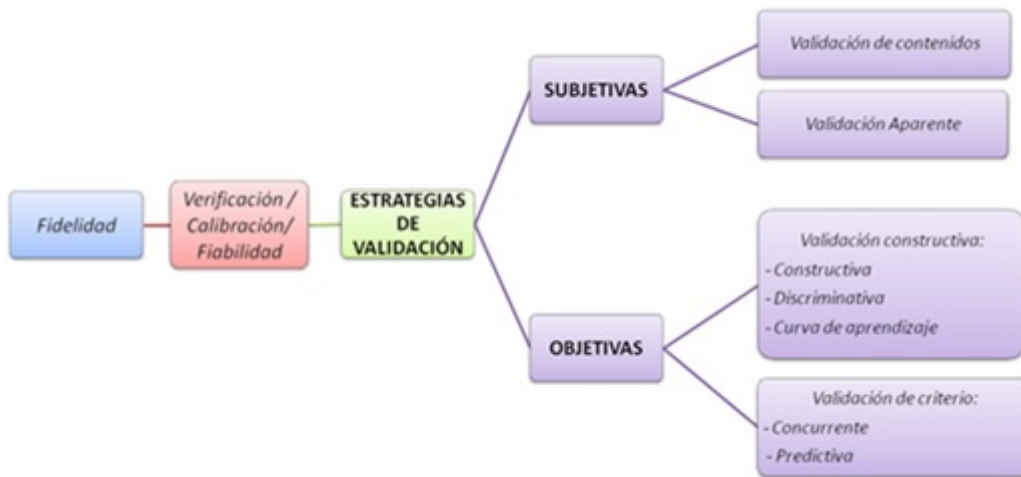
Fidelidad

Verificación / Calibración/ Fiabilidad

ESTRATEGIAS DE VALIDACIÓN

SUBJETIVAS

Validación de contenidos

Validación Aparente

OBJETIVAS

Validación constructiva:
- Constructiva
- Discriminativa
- Curva de aprendizaje

Validación de criterio:
- Concurrente
- Predictiva